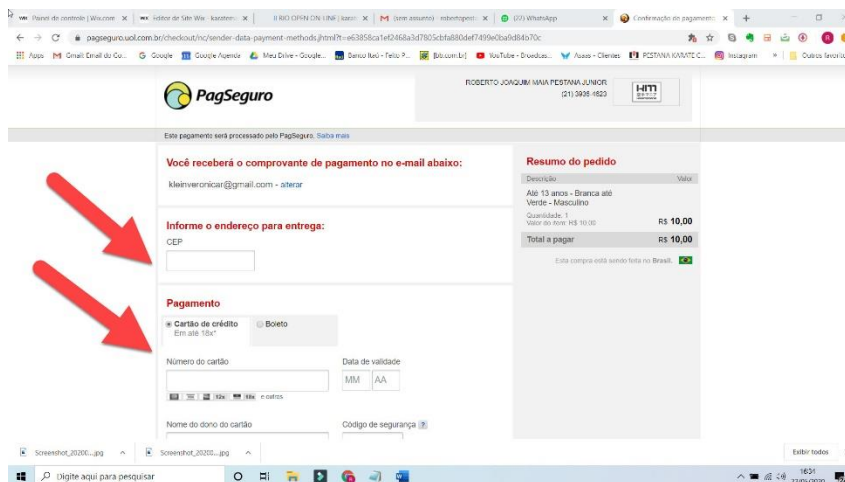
Painel de controle | Wix.com × | Editor de Site Wix - karatem × | II RIO OPEN ON LINE | karate × | (sem assunto) - robertopest × | (22) WhatsApp × | Confirmação de pagamento × | +

pagseguro.uol.com.br/checkout/nc/sender-data-payment-methods.jhtml?t=e63858ca1ef2468a3d7805cbfa880def7499e0ba9d84b70c

Apps | Gmail: Email do Go... | Google | Google Agenda | Meu Drive - Google... | Banco Itaú - Feito P... | [bb.com.br] | YouTube - Broadcas... | Asaas - Clientes | PESTANA KARATE C... | Instagram | » | Outros favoritos

PagSeguro

ROBERTO JONQUIM MAIA PESTANA JUNIOR
(21) 3936 4823

Este pagamento será processado pelo PagSeguro. Saiba mais

Você receberá o comprovante de pagamento no e-mail abaixo:

kleinveronicar@gmail.com - alterar

Informe o endereço para entrega:

CEP

Pagamento

Cartão de crédito
Em até 18x*

Boleto

Número do cartão

Data de validade

MM AA

e outros

Nome do dono do cartão

Código de segurança ?

Resumo do pedido

Descrição | Valor

Até 13 anos - Branca até Verde - Masculino

Quantidade: 1
Valor do item: R$ 10,00 R$ 10,00

Total a pagar R$ 10,00

Esta compra está sendo feita no Brasil.

Screenshot_20200....jpg ^ | Screenshot_20200....jpg ^

Exibir todos

Digite aqui para pesquisar

16:31